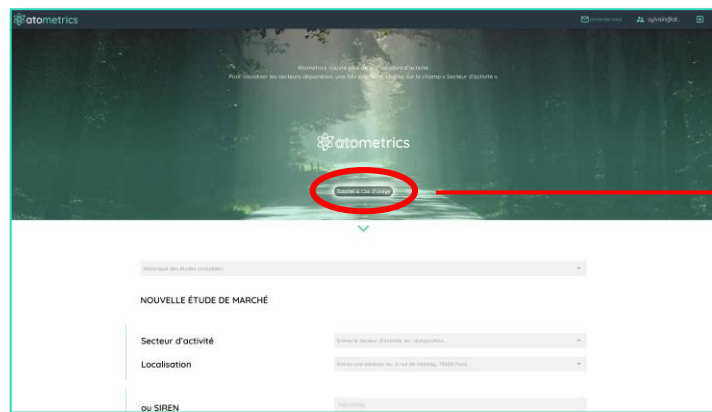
atometrics

Contactez-nous

sylvain@at...

Atometrics couvre plus de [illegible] secteurs d'activité
Pour visualiser les secteurs disponibles, une fois connecté, cliquez sur le champ « Secteur d'activité »

atometrics

Tutoriel & Cas d'usage

Historique des études consultées

NOUVELLE ÉTUDE DE MARCHÉ

Secteur d'activité

Entrez le secteur d'activité, ex : restauration...

Localisation

Entrez une adresse, ex : 6 rue de Vitebsky, 75019 Paris

ou SIREN

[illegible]